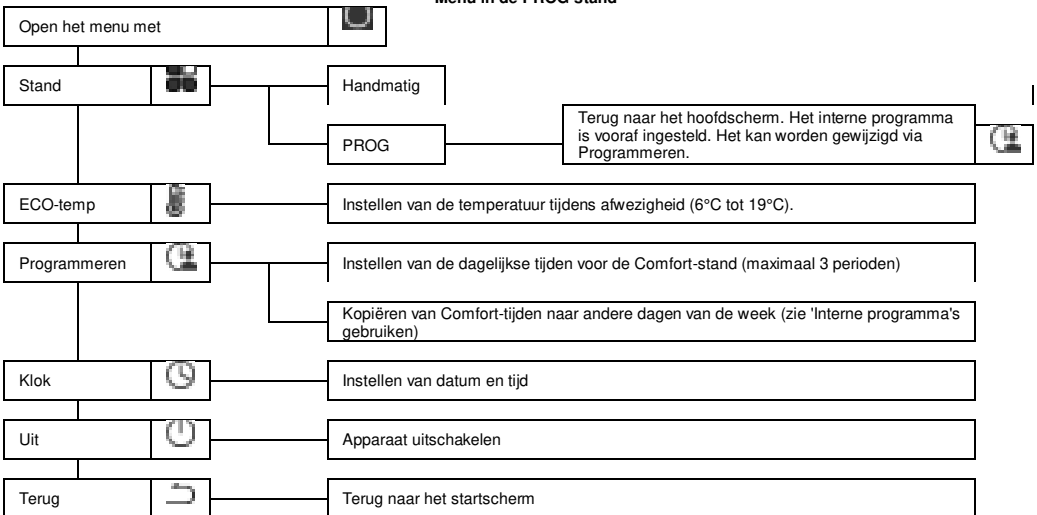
Menu in de PROG-stand

Open het menu met

Stand

Handmatig

PROG

Terug naar het hoofdscherm. Het interne programma is vooraf ingesteld. Het kan worden gewijzigd via Programmeren.

ECO-temp

Instellen van de temperatuur tijdens afwezigheid (6°C tot 19°C).

Programmeren

Instellen van de dagelijkse tijden voor de Comfort-stand (maximaal 3 perioden)

Kopiëren van Comfort-tijden naar andere dagen van de week (zie 'Interne programma's gebruiken)

Klok

Instellen van datum en tijd

Uit

Apparaat uitschakelen

Terug

Terug naar het startscherm